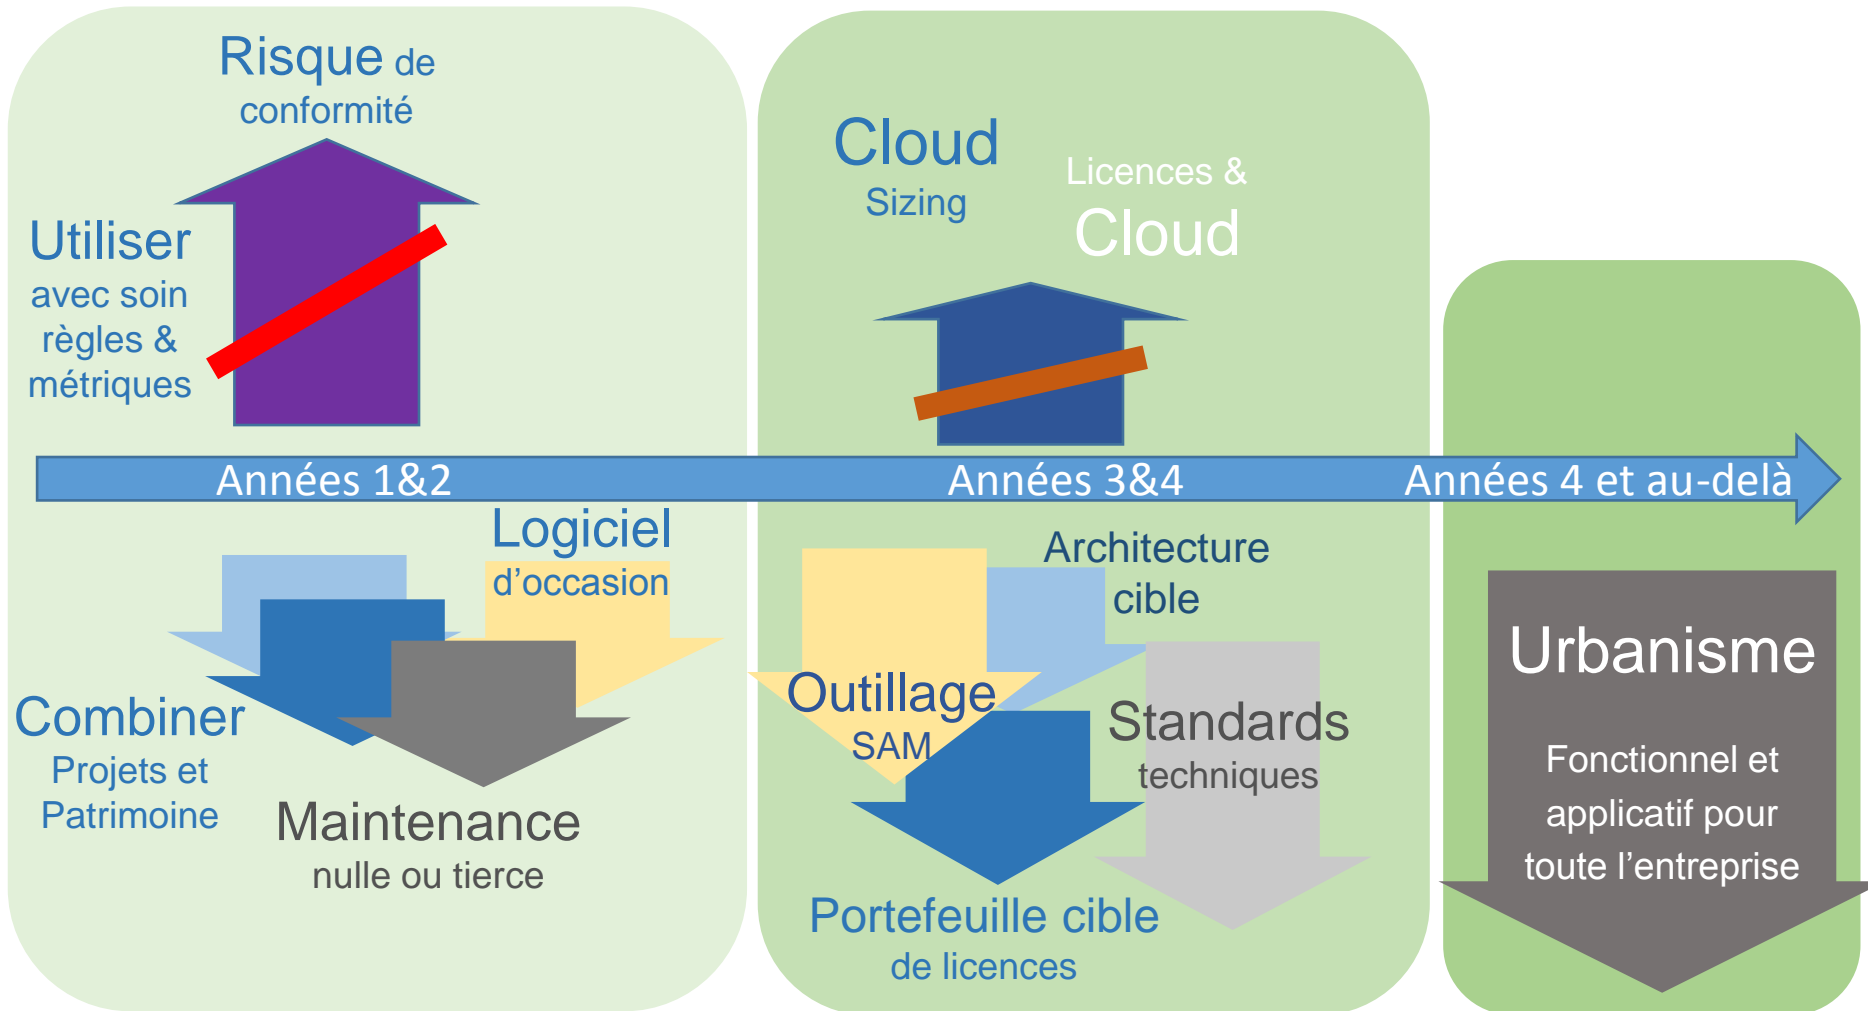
Risque de conformité

Utiliser avec soin règles & métriques

Cloud Sizing

Licences & Cloud

Années 1&2

Années 3&4

Années 4 et au-delà

Logiciel d’occasion

Combiner Projets et Patrimoine

Maintenance nulle ou tierce

Architecture cible

Outillage SAM

Standards techniques

Portefeuille cible de licences

Urbanisme

Fonctionnel et applicatif pour toute l’entreprise